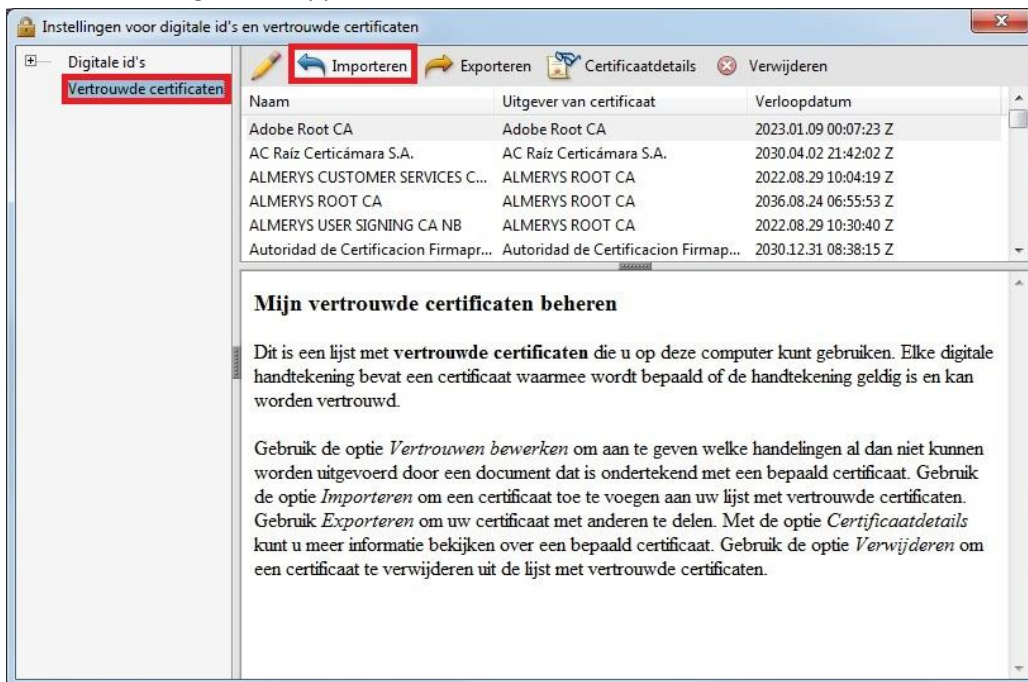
Instellingen voor digitale id's en vertrouwde certificaten

Digitale id's
Vertrouwde certificaten

Importeren Exporteren Certificaatdetails Verwijderen

| Naam | Uitgever van certificaat | Verloopdatum |
|---|---|---|
| Adobe Root CA | Adobe Root CA | 2023.01.09 00:07:23 Z |
| AC Raíz Certicámara S.A. | AC Raíz Certicámara S.A. | 2030.04.02 21:42:02 Z |
| ALMERYS CUSTOMER SERVICES C... | ALMERYS ROOT CA | 2022.08.29 10:04:19 Z |
| ALMERYS ROOT CA | ALMERYS ROOT CA | 2036.08.24 06:55:53 Z |
| ALMERYS USER SIGNING CA NB | ALMERYS ROOT CA | 2022.08.29 10:30:40 Z |
| Autoridad de Certificacion Firmapr... | Autoridad de Certificacion Firmap... | 2030.12.31 08:38:15 Z |

Mijn vertrouwde certificaten beheren

Dit is een lijst met vertrouwde certificaten die u op deze computer kunt gebruiken. Elke digitale handtekening bevat een certificaat waarmee wordt bepaald of de handtekening geldig is en kan worden vertrouwd.

Gebruik de optie Vertrouwen bewerken om aan te geven welke handelingen al dan niet kunnen worden uitgevoerd door een document dat is ondertekend met een bepaald certificaat. Gebruik de optie Importeren om een certificaat toe te voegen aan uw lijst met vertrouwde certificaten. Gebruik Exporteren om uw certificaat met anderen te delen. Met de optie Certificaatdetails kunt u meer informatie bekijken over een bepaald certificaat. Gebruik de optie Verwijderen om een certificaat te verwijderen uit de lijst met vertrouwde certificaten.